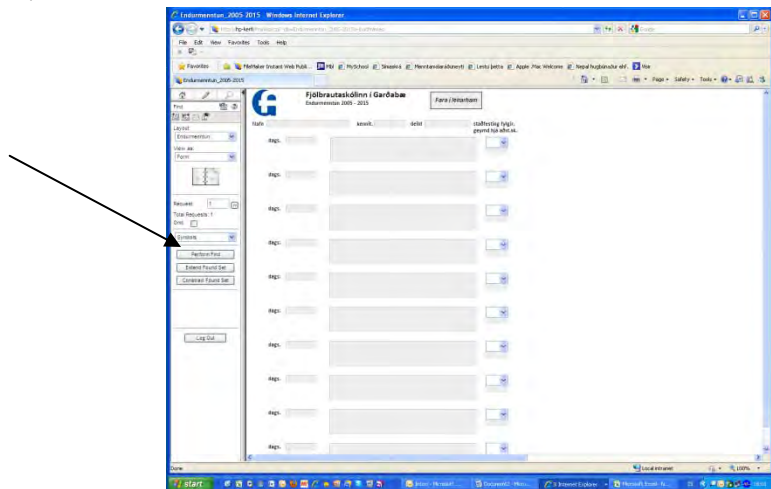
Endurmenntun_2005-2015 - Windows Internet Explorer

File Edit View Favorites Tools Help

Favorites FileMaker Instant Web Publi... MySchool Skrásókn Menntamálaráðuneyti Lesta þetta Apple Mac Welcome Nepal hugbúnaður ehf. Mie

Endurmenntun_2005-2015

Find

Layout:
Endurmenntun

View as:
Form

Request: 1
Total Requests: 7
Omit:

Symbols

Perform Find

Extend Found Set

Constrain Found Set

Log Out

Fjölbrautaskólinn í Garðabæ
Endurmenntun 2005 - 2015

Fara í leiniham

Nafn kennit. deild staðfesting fylgir. geymd hjá áfní.sk.

dags.

dags.

dags.

dags.

dags.

dags.

dags.

dags.

dags.

dags.

Done

Local intranet

100%

start